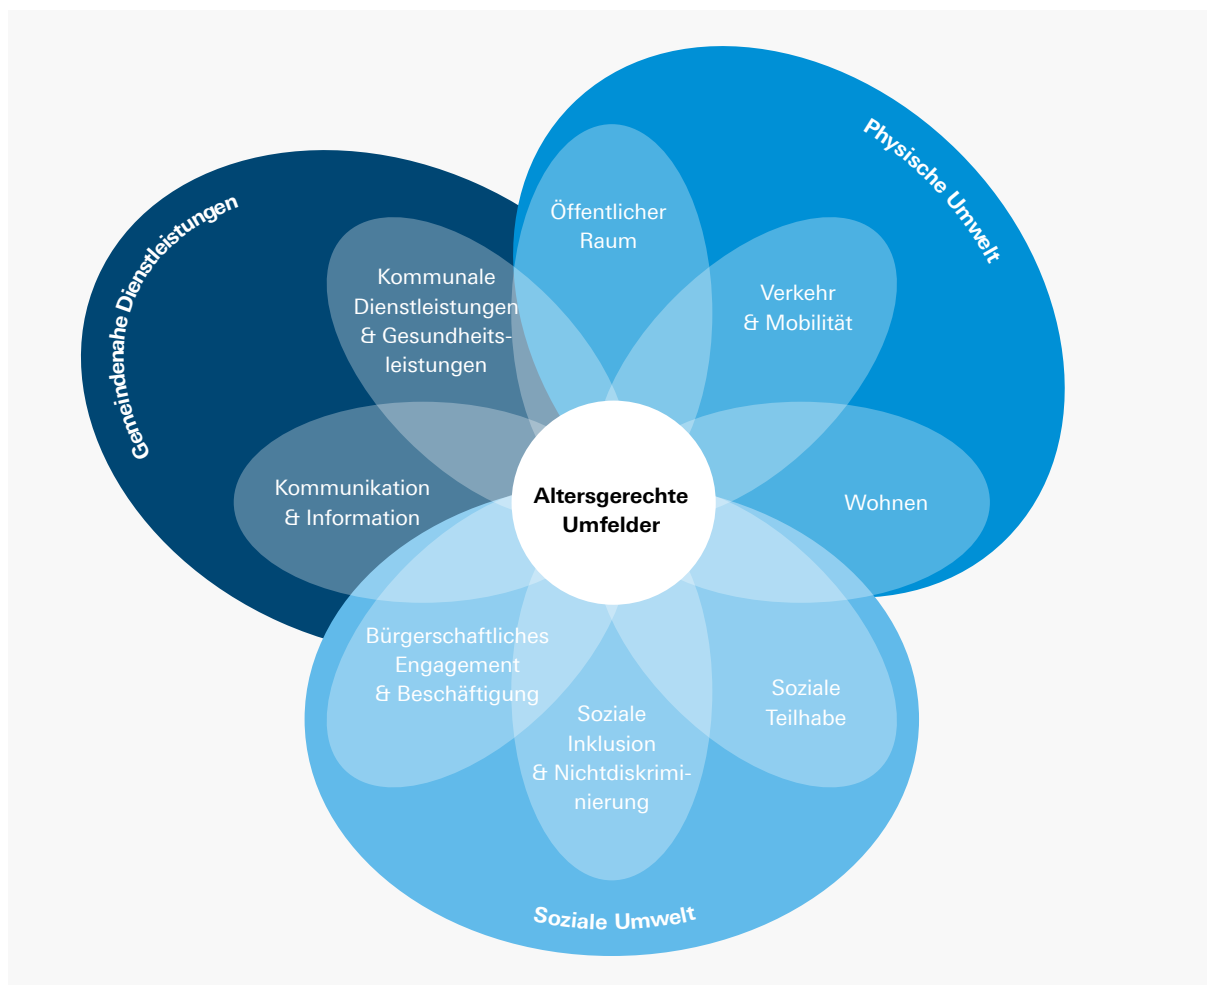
Gemeindenahe Dienstleistungen

Physische Umwelt

Öffentlicher Raum

Kommunale Dienstleistungen & Gesundheitsleistungen

Verkehr & Mobilität

Kommunikation & Information

Altersgerechte Umfelder

Wohnen

Bürgerschaftliches Engagement & Beschäftigung

Soziale Teilhabe

Soziale Inklusion & Nichtdiskriminierung

Soziale Umwelt